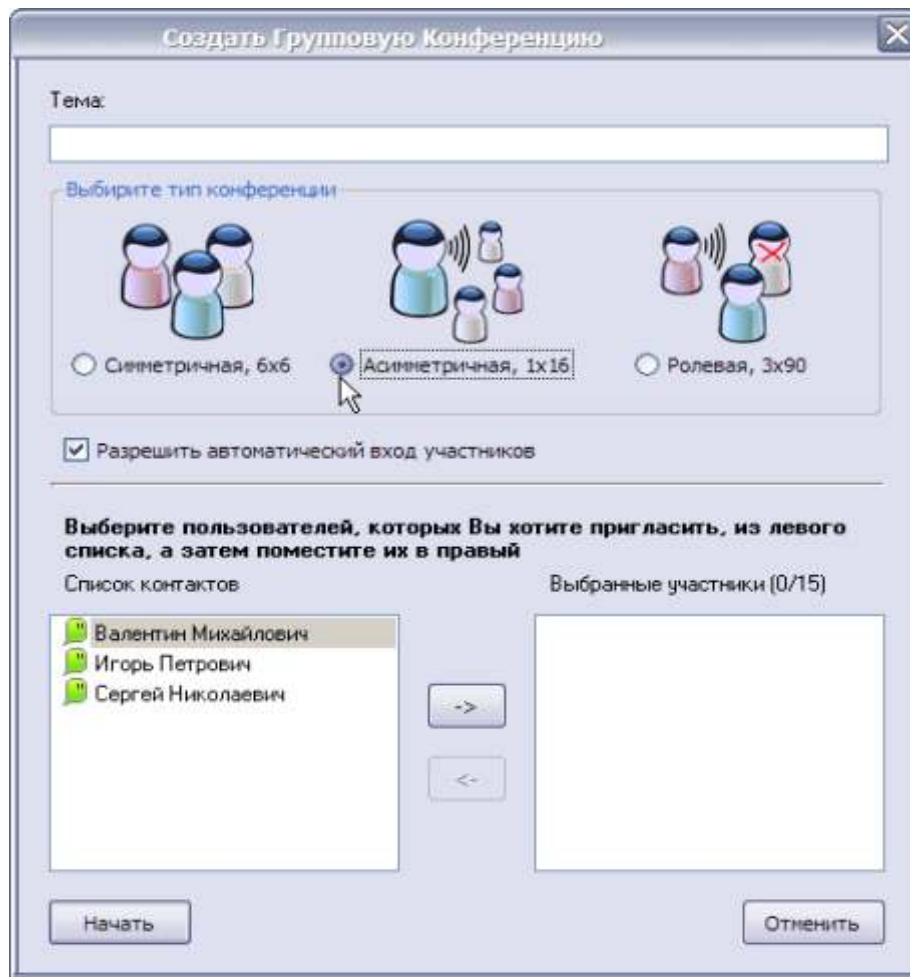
Создать Групповую Конференцию

Тема:

Выбирите тип конференции

Симметричная, 6x6

Асимметричная, 1x16

Ролевая, 3x90

Разрешить автоматический вход участников

Выберите пользователей, которых Вы хотите пригласить, из левого списка, а затем поместите их в правый

Список контактов

Выбранные участники (0/15)

Валентин Михайлович
Игорь Петрович
Сергей Николаевич

->

<-

Начать

Отменить